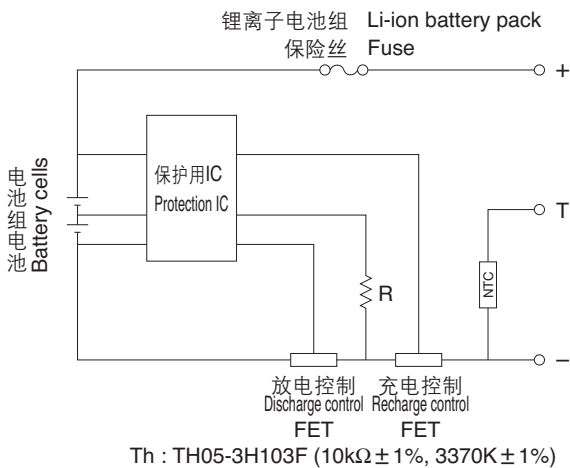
锂离子电池组 Li-ion battery pack
保险丝 Fuse

+

电池组电池 Battery cells

保护用IC
Protection IC

T

R

NTC

–

放电控制
Discharge control
FET

充电控制
Recharge control
FET

Th : TH05-3H103F (10kΩ ± 1%, 3370K ± 1%)